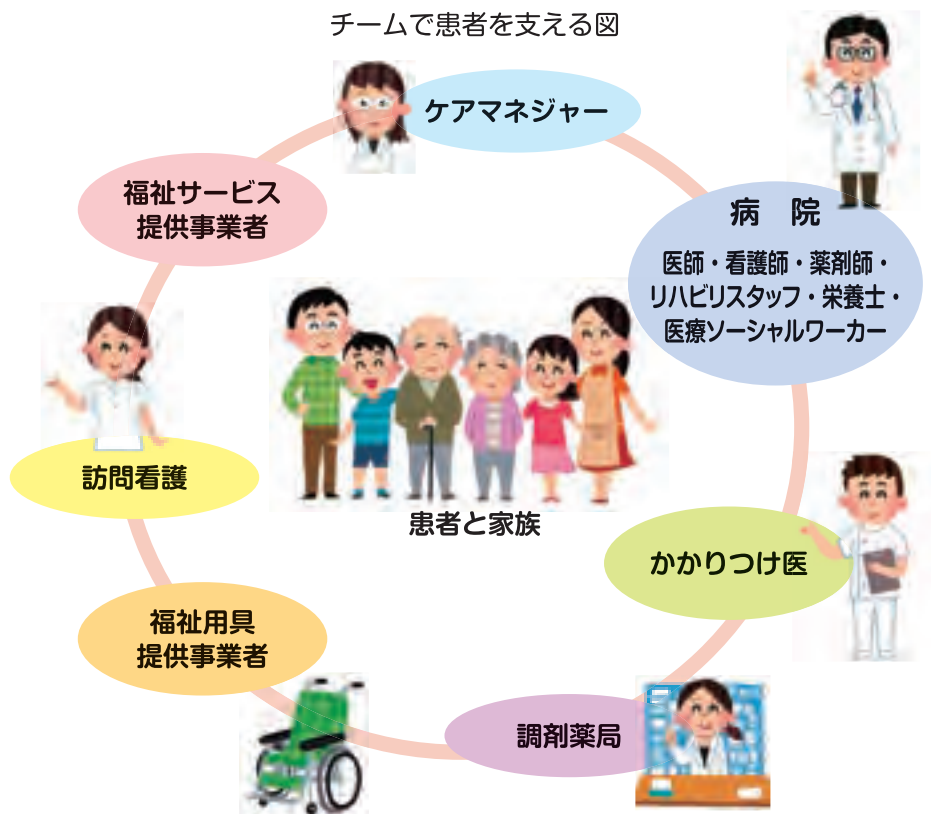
チームで患者を支える図

ケアマネジャー

病　院
医師・看護師・薬剤師・リハビリスタッフ・栄養士・医療ソーシャルワーカー

福祉サービス提供事業者

患者と家族

訪問看護

かかりつけ医

福祉用具提供事業者

調剤薬局